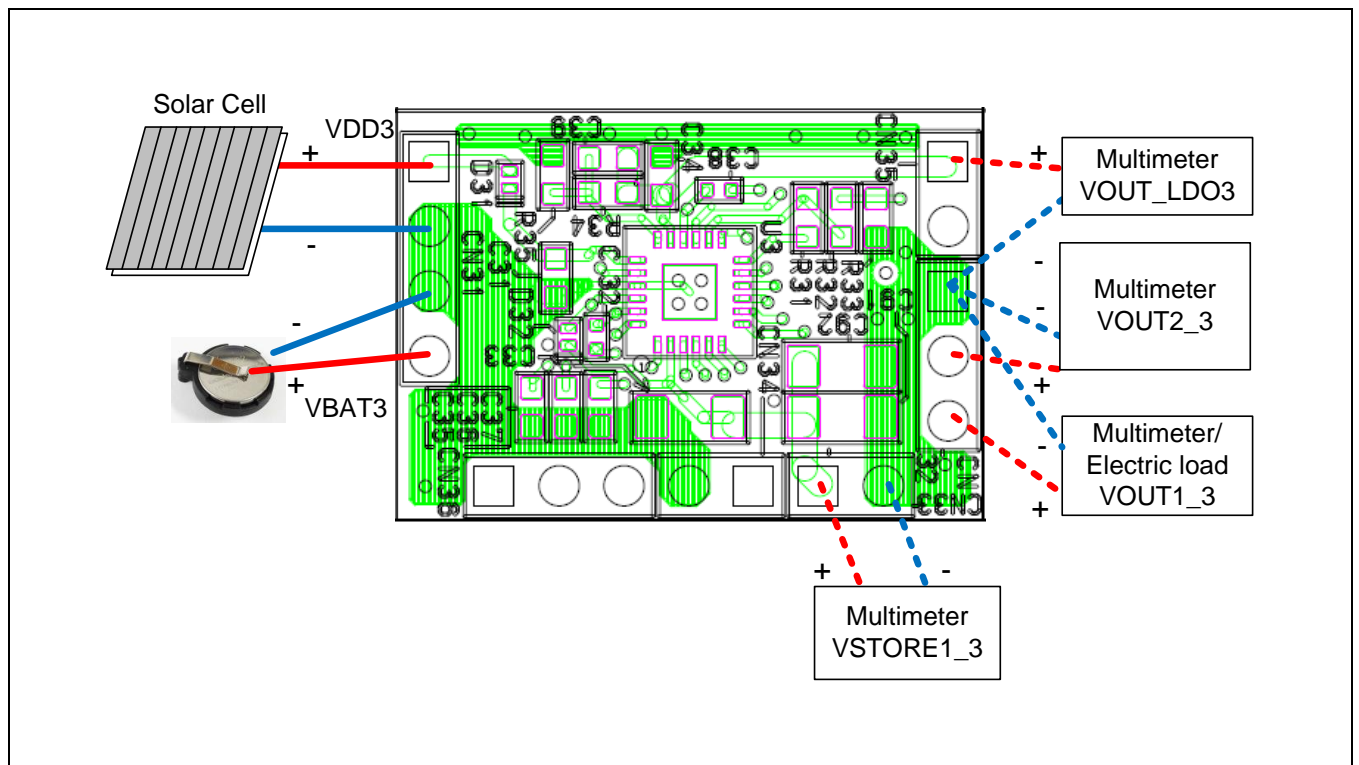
Solar Cell

VDD3

+

-

-

+

VBAT3

C39
C34
C38
D31
R35
R34
CN31
C31
C32
D32
C33
U3
R31
R32
R33
C91
C92
CN34
CN35
C37
C36
C35
CN36
CN32
CN33

+
Multimeter
VOUT_LDO3

-
-
Multimeter
VOUT2_3
+

-
Multimeter/
Electric load
VOUT1_3
+

+
-
Multimeter
VSTORE1_3